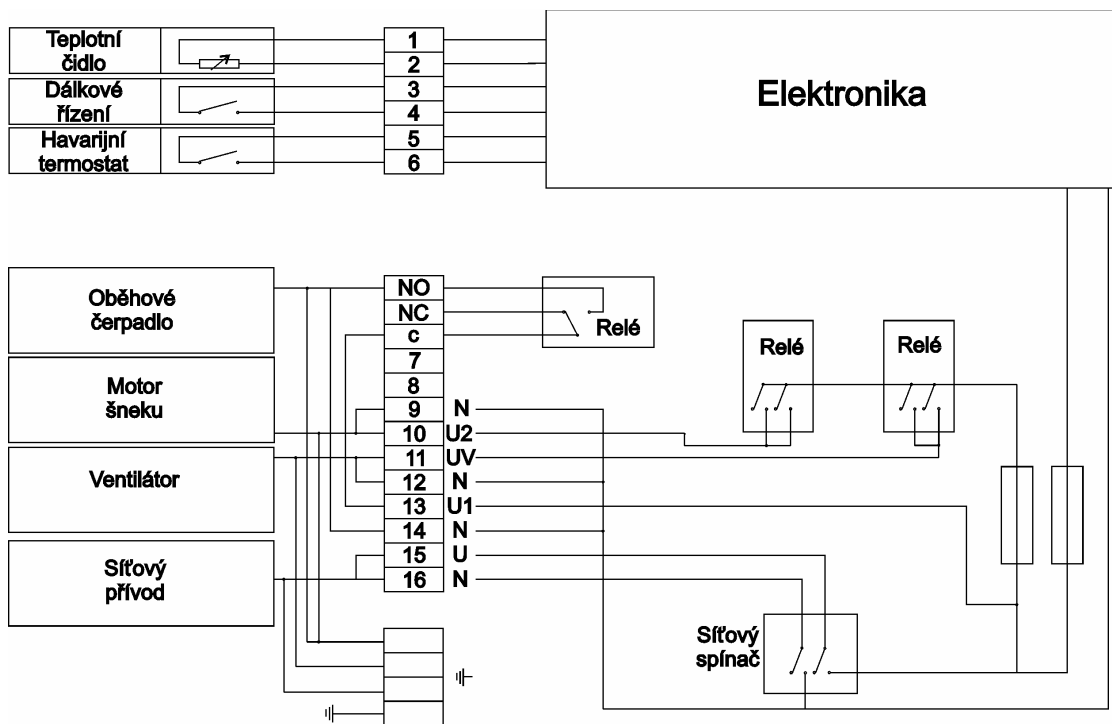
Teplotní čidlo
1
2
Dálkové řízení
3
4
Havarijní termostat
5
6
Elektronika

Oběhové čerpadlo
NO
NC
c
Relé
7
8
Motor šneku
9 N
10 U2
Ventilátor
11 UV
12 N
13 U1
14 N
Síťový přívod
15 U
16 N
Relé
Relé
Síťový spínač